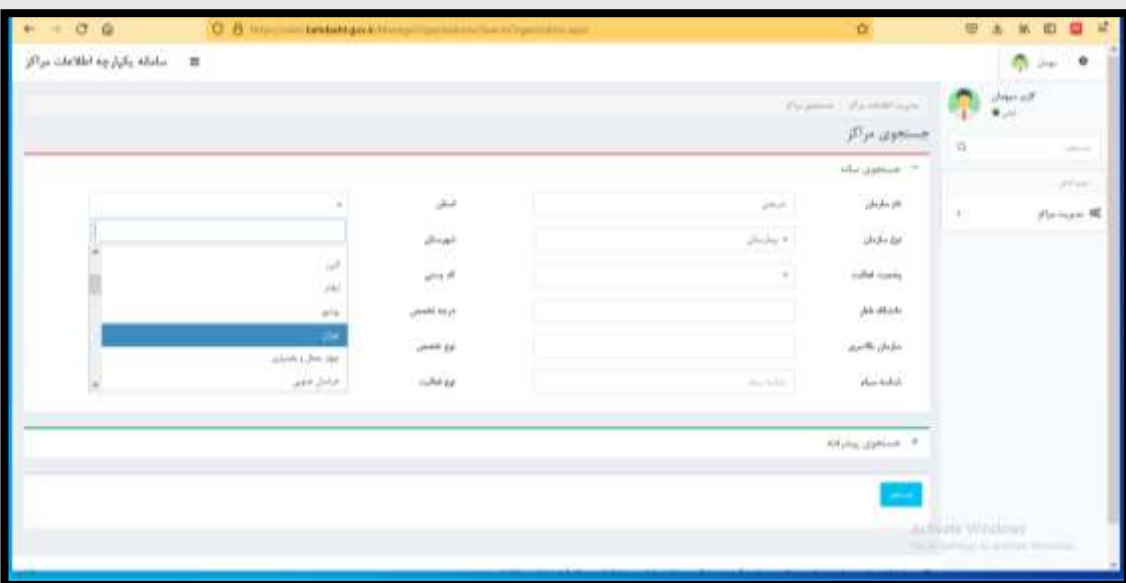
سامانه یکپارچه اطلاعات مراکز

جستجوی مراکز

جستجوی ساده

نام سازمان
نوع سازمان
وضعیت فعالیت
دانشگاه ناظر
سازمان بالادستی
شناسه سیام

استان
شهرستان
کد پستی
درجه تخصص
نوع تخصص
نوع فعالیت

البرز
زنجان
تهران

جستجوی پیشرفته

جستجو

مدیریت مراکز

Activate Windows